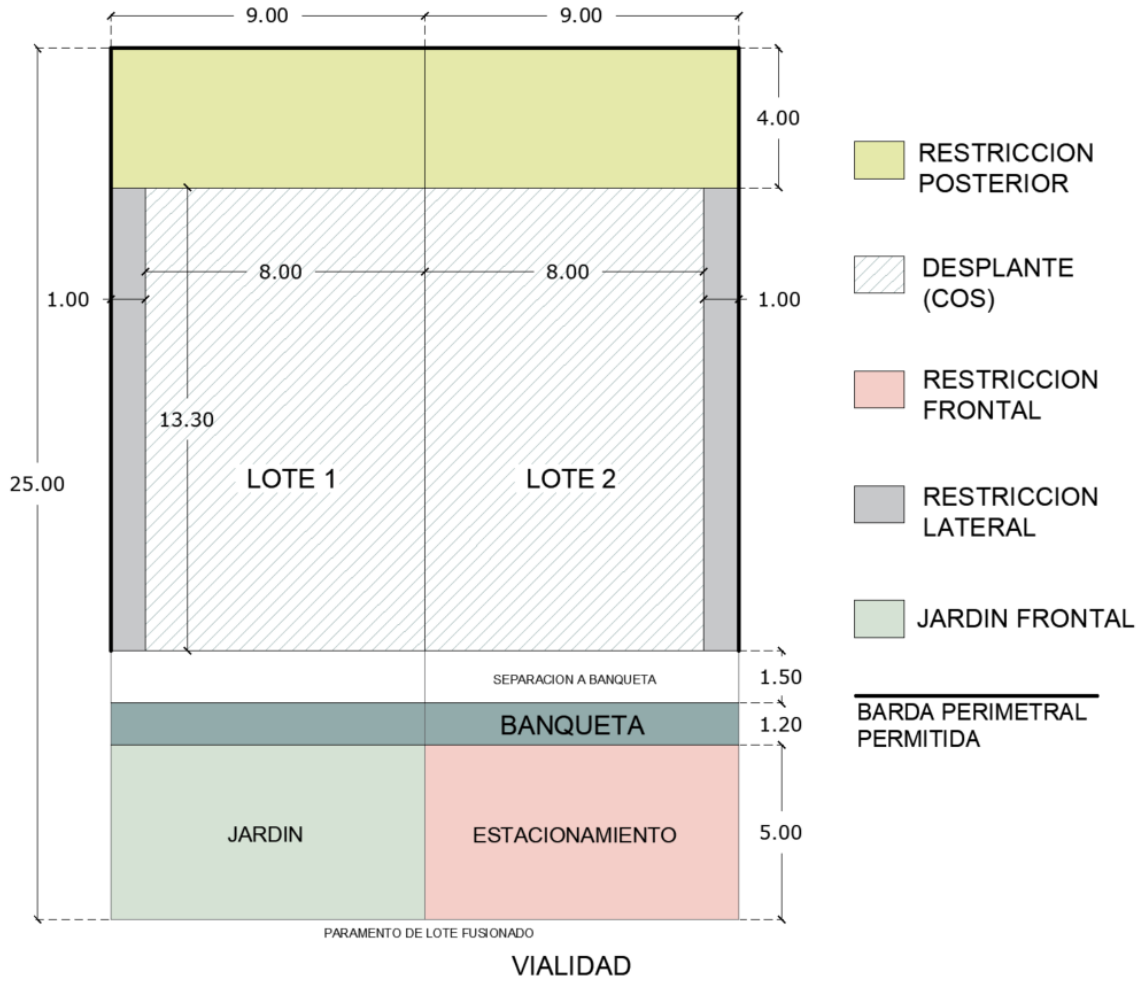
9.00 9.00

4.00

1.00

8.00 8.00

1.00

13.30

25.00

LOTE 1

LOTE 2

SEPARACION A BANQUETA

1.50

BANQUETA

1.20

JARDIN

ESTACIONAMIENTO

5.00

PARAMENTO DE LOTE FUSIONADO

VIALIDAD

RESTRICCION POSTERIOR

DESPLANTE (COS)

RESTRICCION FRONTAL

RESTRICCION LATERAL

JARDIN FRONTAL

BARDA PERIMETRAL PERMITIDA